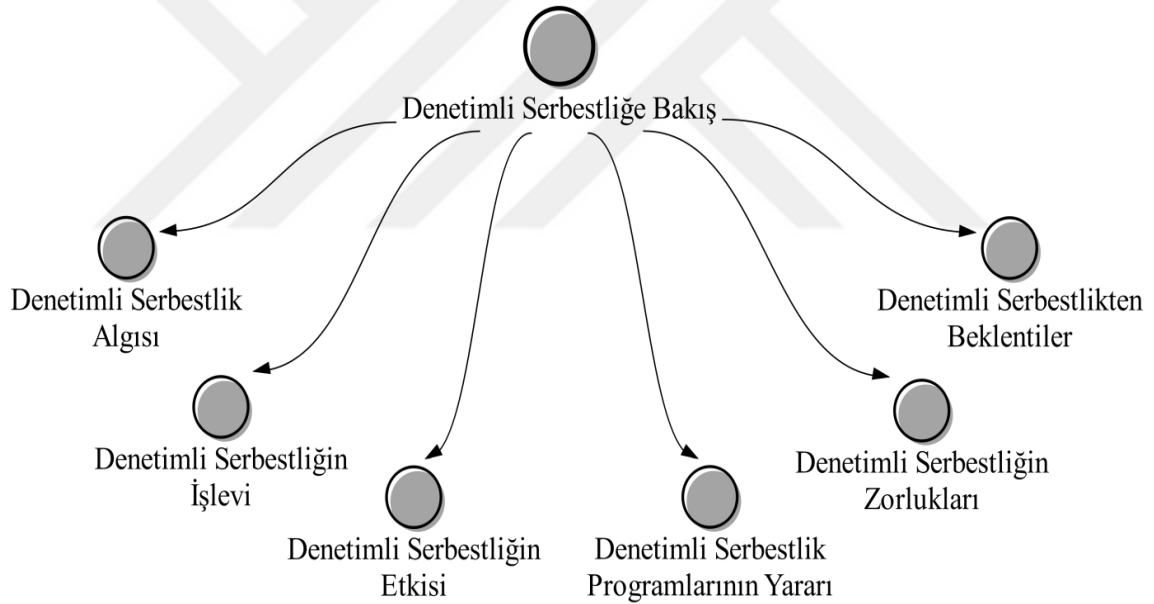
Denetimli Serbestliğe Bakış

Denetimli Serbestlik Algısı

Denetimli Serbestliğin İşlevi

Denetimli Serbestliğin Etkisi

Denetimli Serbestlik Programlarının Yararı

Denetimli Serbestliğin Zorlukları

Denetimli Serbestlikten Beklentiler